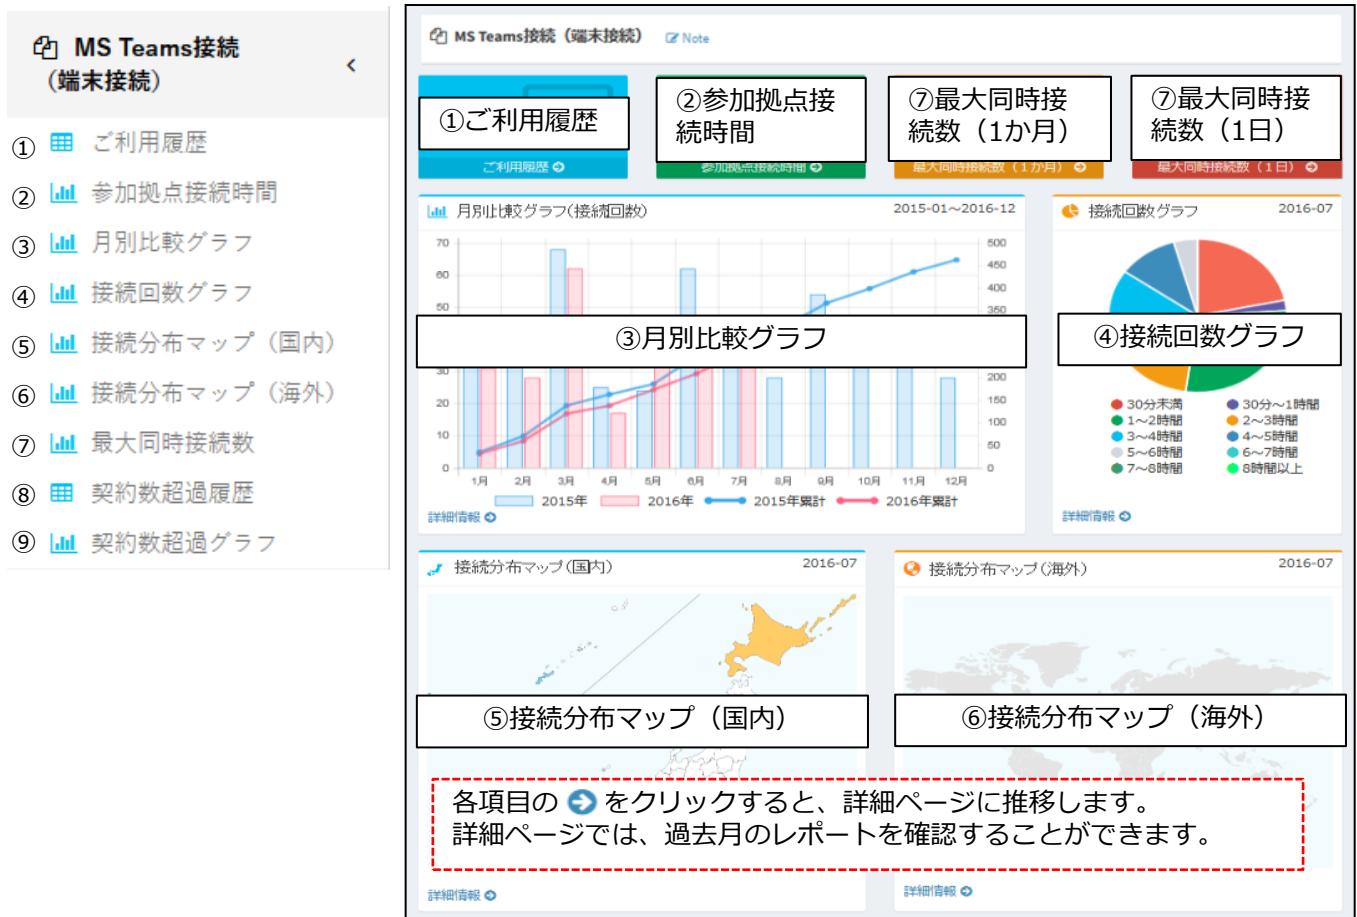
MS Teams接続（端末接続）

①ご利用履歴
②参加拠点接続時間
③月別比較グラフ
④接続回数グラフ
⑤接続分布マップ（国内）
⑥接続分布マップ（海外）
⑦最大同時接続数
⑧契約数超過履歴
⑨契約数超過グラフ

MS Teams接続（端末接続） Note

①ご利用履歴
ご利用履歴
②参加拠点接続時間
参加拠点接続時間
⑦最大同時接続数（1か月）
最大同時接続数（1か月）
⑦最大同時接続数（1日）
最大同時接続数（1日）

月別比較グラフ(接続回数) 2015-01～2016-12
70 60 50 30 20 10 0
500 450 400 350 200 150 100 50 0
③月別比較グラフ
1月 2月 3月 4月 5月 6月 7月 8月 9月 10月 11月 12月
2015年 2016年 2015年累計 2016年累計
詳細情報

接続回数グラフ 2016-07
④接続回数グラフ
30分未満 30分～1時間
1～2時間 2～3時間
3～4時間 4～5時間
5～6時間 6～7時間
7～8時間 8時間以上
詳細情報

接続分布マップ(国内) 2016-07
⑤接続分布マップ（国内）
詳細情報

接続分布マップ(海外) 2016-07
⑥接続分布マップ（海外）
詳細情報

各項目の をクリックすると、詳細ページに推移します。
詳細ページでは、過去月のレポートを確認することができます。